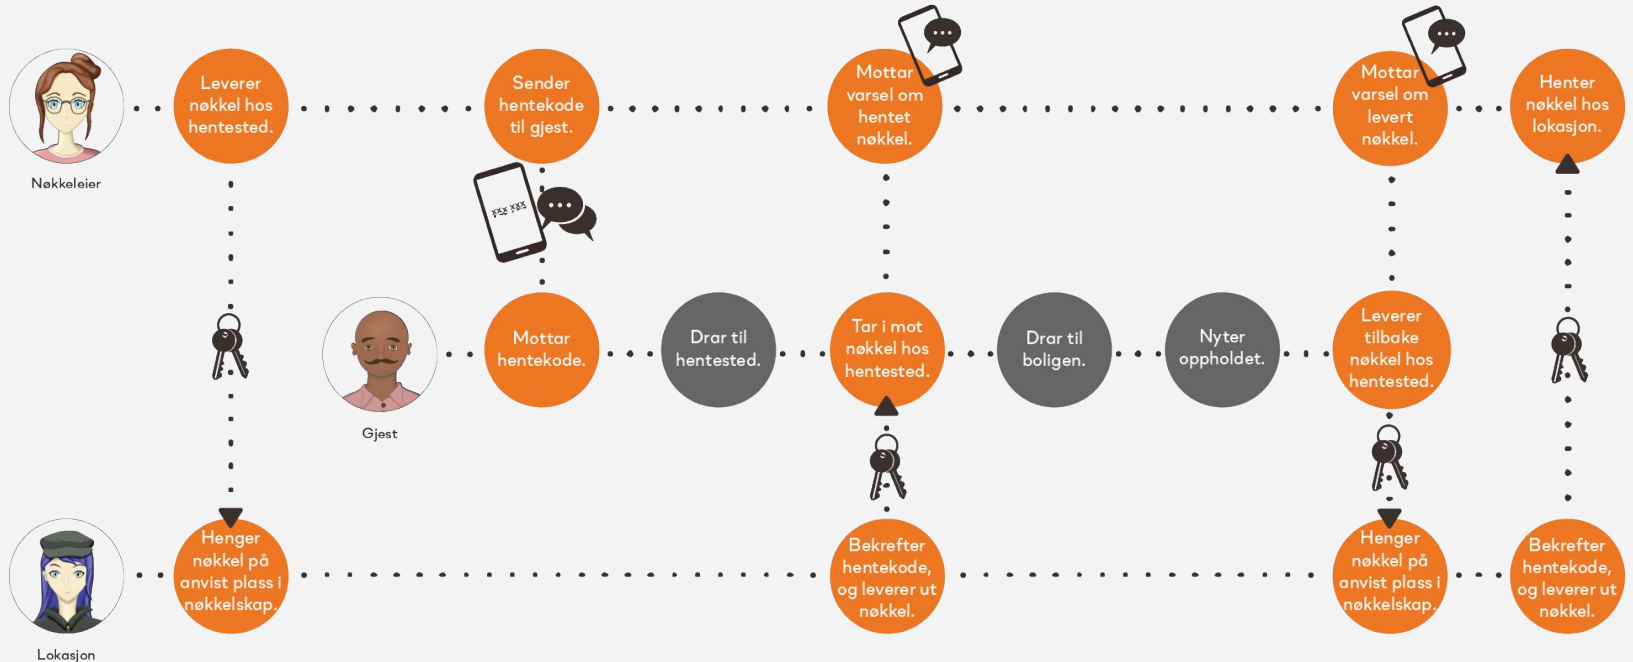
Nøkkeleier

Leverer nøkkel hos hentested.

Sender hentekode til gjest.

Mottar varsel om hentet nøkkel.

Mottar varsel om levert nøkkel.

Henter nøkkel hos lokasjon.

XXX XXX

Gjest

Mottar hentekode.

Drar til hentested.

Tar i mot nøkkel hos hentested.

Drar til boligen.

Nyter oppholdet.

Leverer tilbake nøkkel hos hentested.

Lokasjon

Henger nøkkel på anvist plass i nøkkelskap.

Bekrefter hentekode, og leverer ut nøkkel.

Henger nøkkel på anvist plass i nøkkelskap.

Bekrefter hentekode, og leverer ut nøkkel.